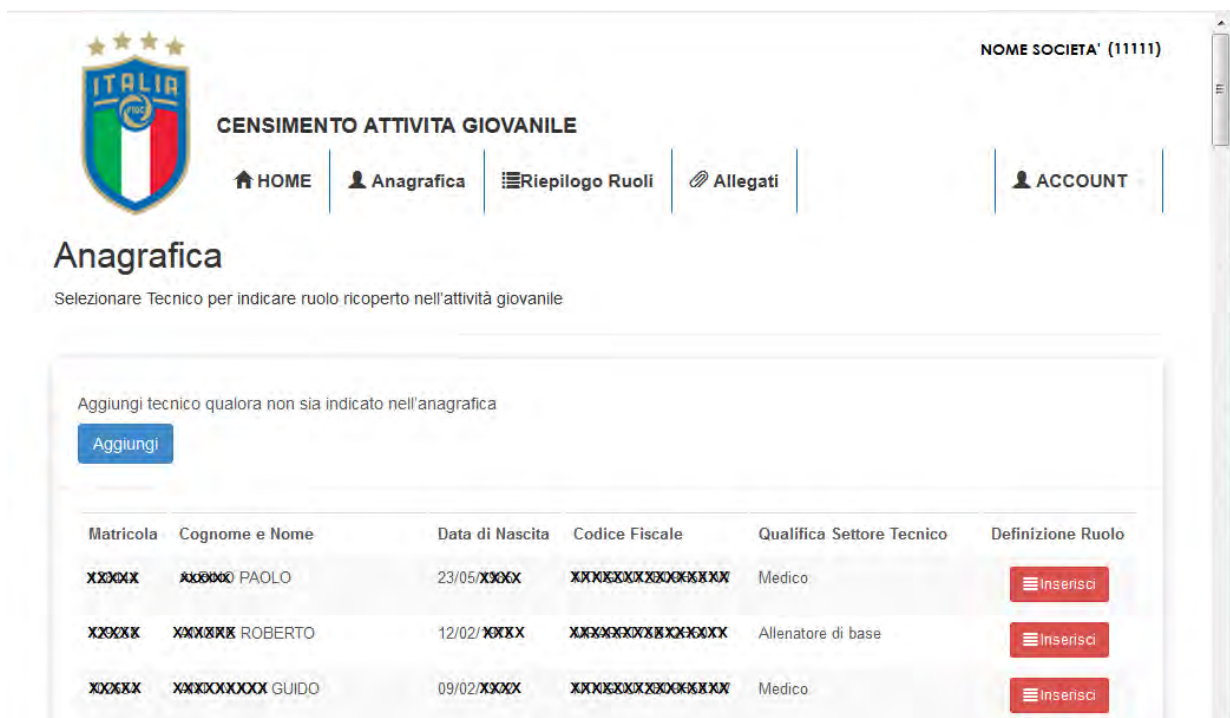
ITALIA FIGC

NOME SOCIETA' (11111)

CENSIMENTO ATTIVITA GIOVANILE

HOME | Anagrafica | Riepilogo Ruoli | Allegati | ACCOUNT

Anagrafica

Selezionare Tecnico per indicare ruolo ricoperto nell'attività giovanile

Aggiungi tecnico qualora non sia indicato nell'anagrafica

Aggiungi

| Matricola | Cognome e Nome | Data di Nascita | Codice Fiscale | Qualifica Settore Tecnico | Definizione Ruolo |
|---|---|---|---|---|---|
| XXXXX | XXXXX PAOLO | 23/05/XXXX | XXXXXXXXXXXXXXXX | Medico | Inserisci |
| XXXXX | XXXXXX ROBERTO | 12/02/XXXX | XXXXXXXXXXXXXXXX | Allenatore di base | Inserisci |
| XXXXX | XXXXXXXXX GUIDO | 09/02/XXXX | XXXXXXXXXXXXXXXX | Medico | Inserisci |